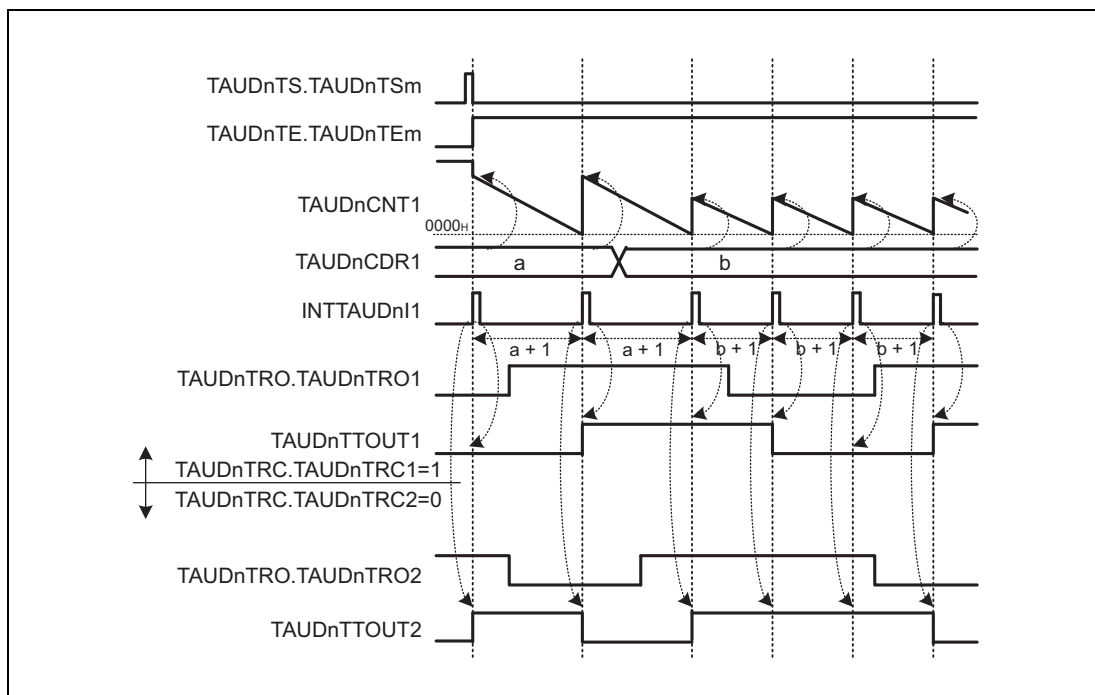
TAUDnTS.TAUDnTSm

TAUDnTE.TAUDnTEm

TAUDnCNT1

$0000_H$

TAUDnCDR1

a

b

INTTAUDnI1

a + 1

a + 1

b + 1

b + 1

b + 1

TAUDnTRO.TAUDnTRO1

TAUDnTTOUT1

TAUDnTRC.TAUDnTRC1=1

TAUDnTRC.TAUDnTRC2=0

TAUDnTRO.TAUDnTRO2

TAUDnTTOUT2